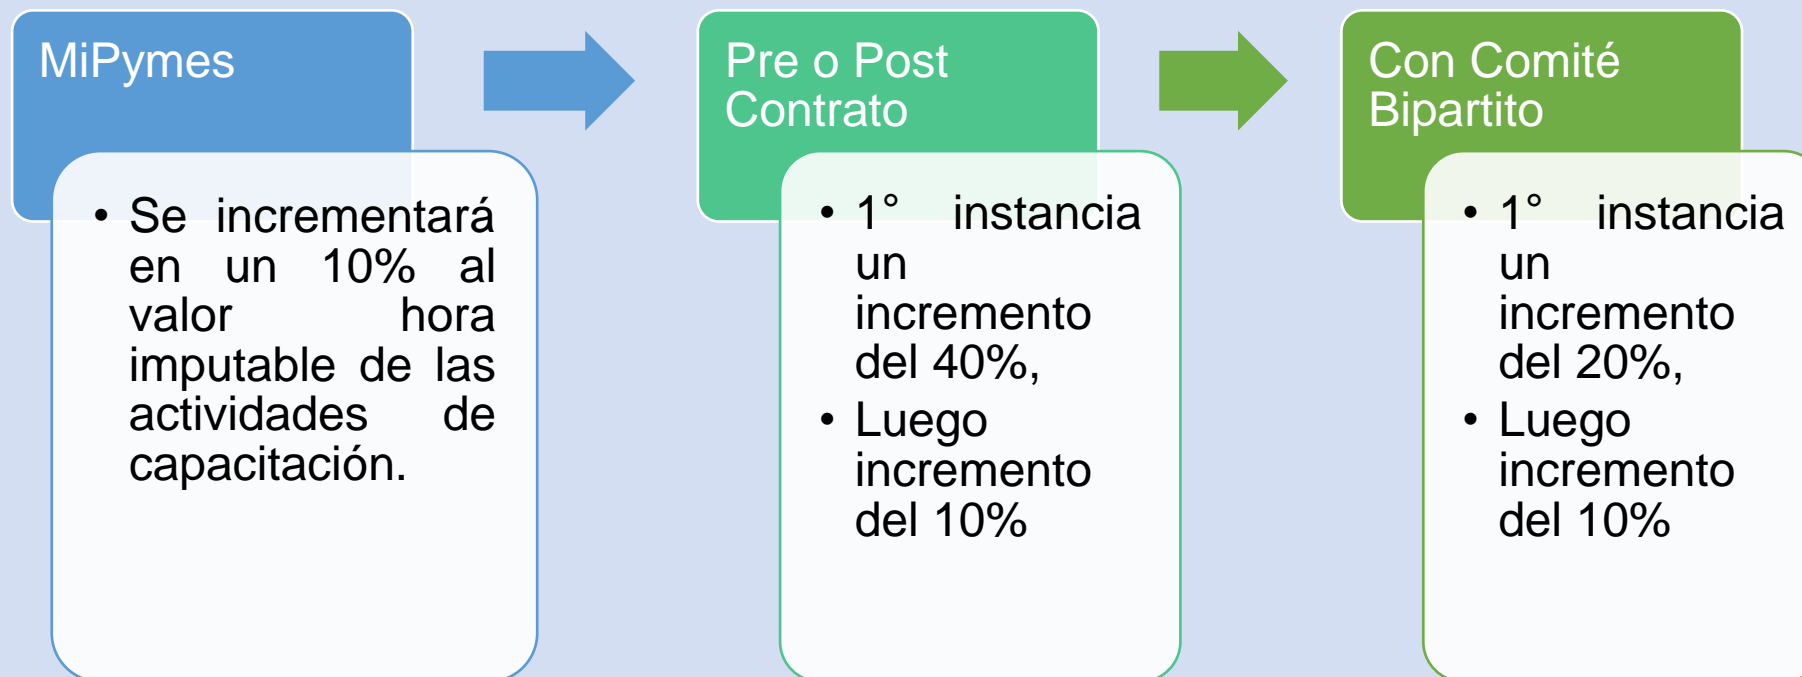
MiPymes

• Se incrementará en un 10% al valor hora imputable de las actividades de capacitación.

Pre o Post Contrato

• 1° instancia un incremento del 40%,
• Luego incremento del 10%

Con Comité Bipartito

• 1° instancia un incremento del 20%,
• Luego incremento del 10%